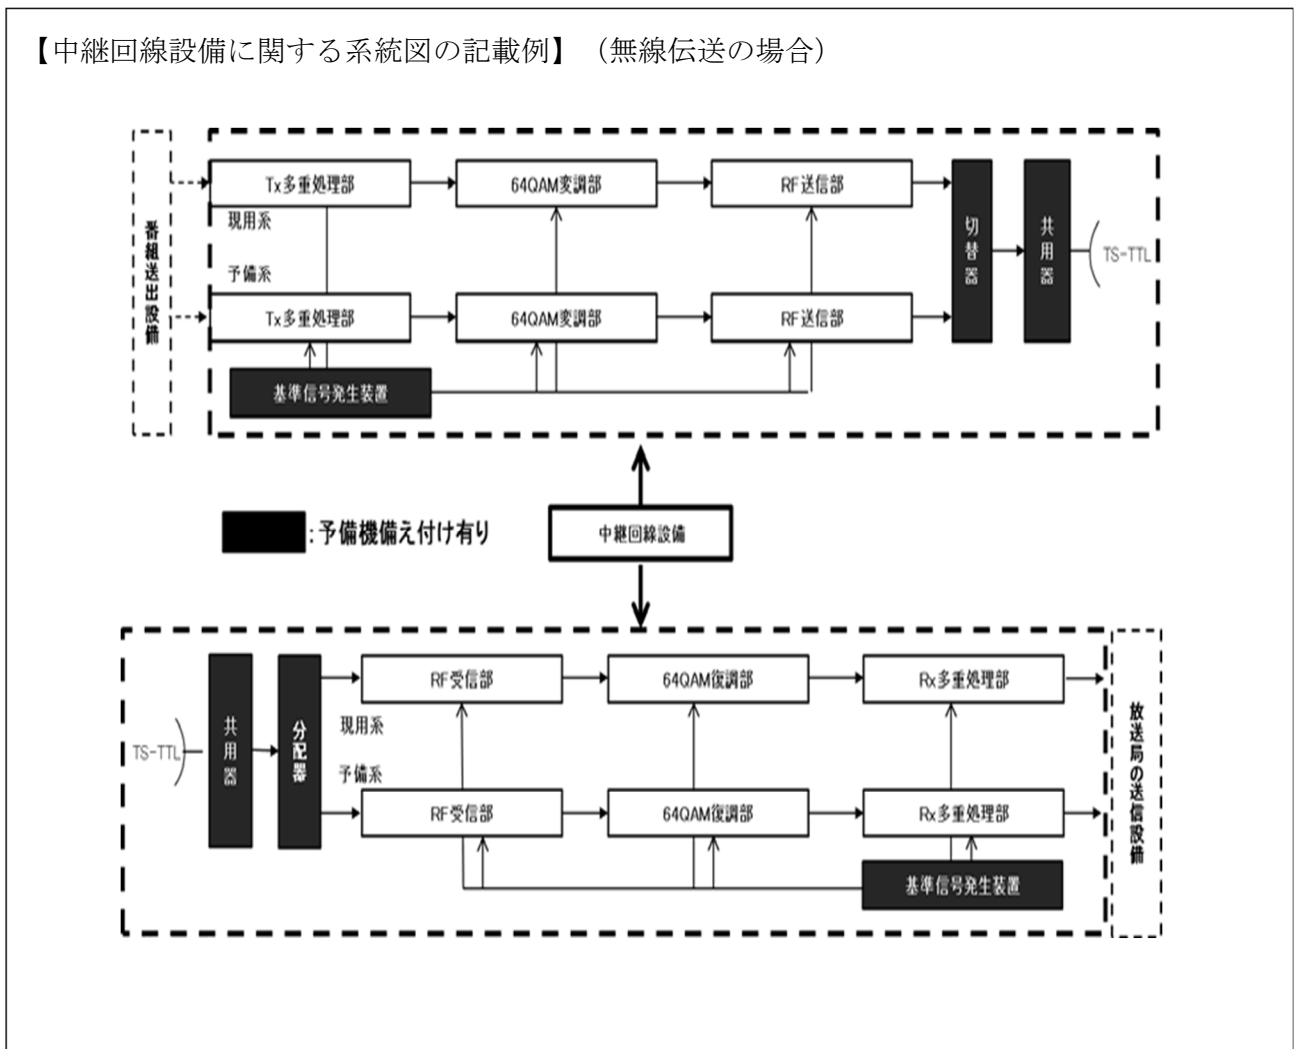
【中継回線設備に関する系統図の記載例】（無線伝送の場合）

番組送出設備

Tx多重処理部
64QAM変調部
RF送信部
現用系
予備系
Tx多重処理部
64QAM変調部
RF送信部
基準信号発生装置
切替器
共用器
TS-TTL

: 予備機備え付け有り

中継回線設備

TS-TTL
共用器
分配器
RF受信部
64QAM復調部
Rx多重処理部
現用系
予備系
RF受信部
64QAM復調部
Rx多重処理部
基準信号発生装置

放送局の送信設備